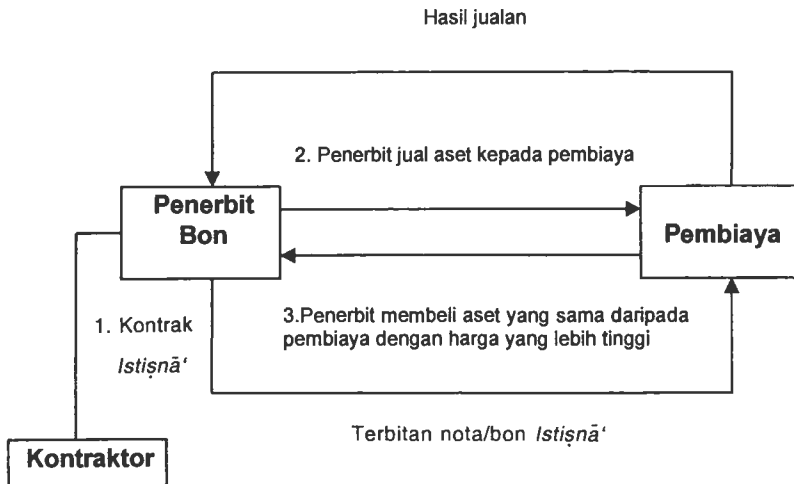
Hasil jualan

2. Penerbit jual aset kepada pembiaya

Penerbit Bon

Pembiaya

1. Kontrak Istiṣnā'

3.Penerbit membeli aset yang sama daripada pembiaya dengan harga yang lebih tinggi

Terbitan nota/bon Istiṣnā'

Kontraktor